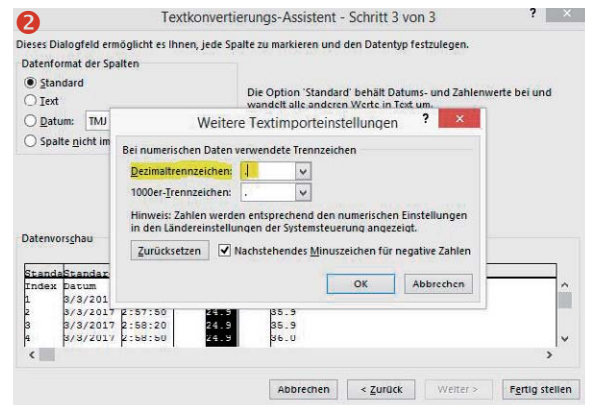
2

Textkonvertierungs-Assistent - Schritt 3 von 3

?

Dieses Dialogfeld ermöglicht es Ihnen, jede Spalte zu markieren und den Datentyp festzulegen.

Datenformat der Spalten

Standard

Text

Datum: TMJ

Spalte nicht im

Die Option 'Standard' behält Datums- und Zahlenwerte bei und wandelt alle anderen Werte in Text um.

Weitere Textimporteinstellungen

?

Bei numerischen Daten verwendete Trennzeichen

Dezimaltrennzeichen: .

1000er-Trennzeichen: ,

Hinweis: Zahlen werden entsprechend den numerischen Einstellungen in den Ländereinstellungen der Systemsteuerung angezeigt.

Zurücksetzen

Nachstehendes Minuszeichen für negative Zahlen

OK

Abbrechen

Datenvorschau

| Standa | Standar | | | |
|---|---|---|---|---|
| Index | Datum | | | |
| 1 | 3/3/201 | | | |
| 2 | 3/3/2017 | 2:57:50 | 24.9 | 35.9 |
| 3 | 3/3/2017 | 2:58:20 | 24.9 | 35.9 |
| 4 | 3/3/2017 | 2:58:50 | 24.9 | 36.0 |

Abbrechen

< Zurück

Weiter >

Fertig stellen